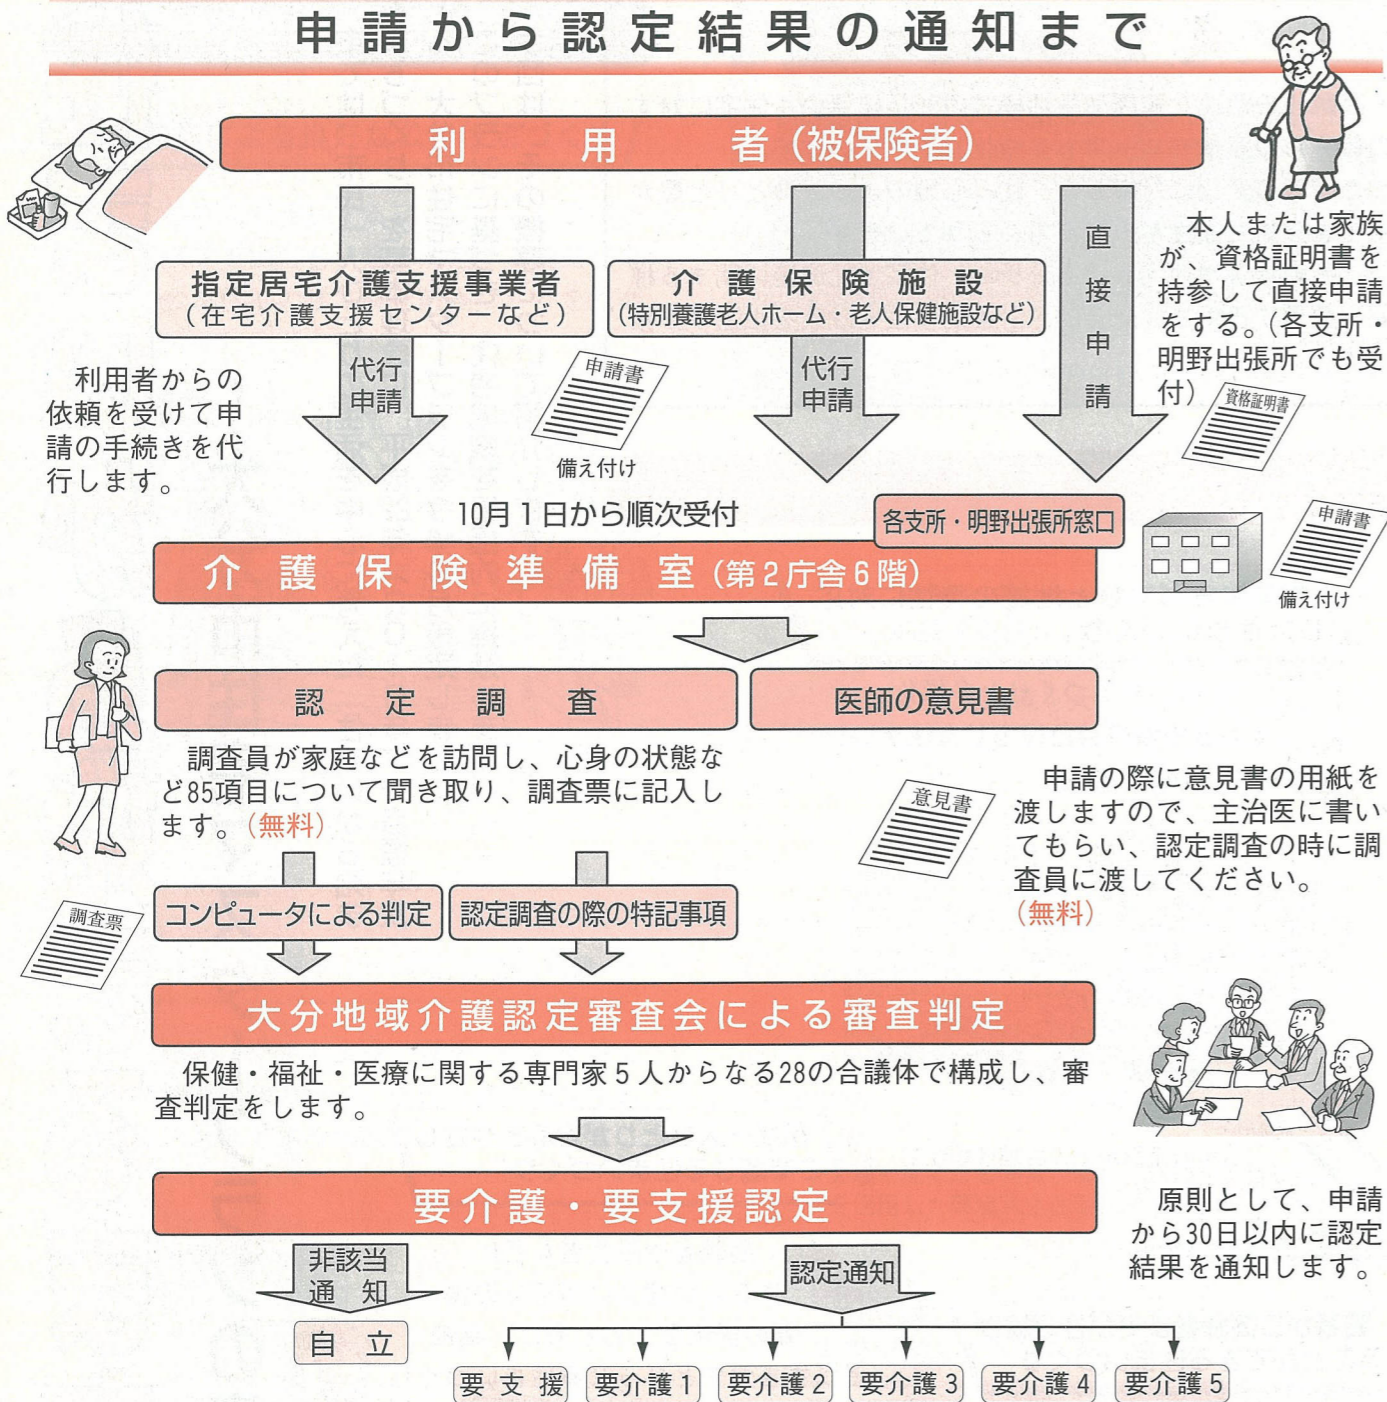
申請から認定結果の通知まで

利用者（被保険者）

指定居宅介護支援事業者
（在宅介護支援センターなど）

介護保険施設
（特別養護老人ホーム・老人保健施設など）

直接申請

本人または家族が、資格証明書を持参して直接申請をする。（各支所・明野出張所でも受付）

資格証明書

利用者からの依頼を受けて申請の手続きを代行します。

代行申請

申請書

備え付け

代行申請

10月1日から順次受付

各支所・明野出張所窓口

申請書

備え付け

介護保険準備室（第2庁舎6階）

認定調査

医師の意見書

調査員が家庭などを訪問し、心身の状態など85項目について聞き取り、調査票に記入します。（無料）

意見書

申請の際に意見書の用紙を渡しますので、主治医に書いてもらい、認定調査の時に調査員に渡してください。（無料）

調査票

コンピュータによる判定

認定調査の際の特記事項

大分地域介護認定審査会による審査判定

保健・福祉・医療に関する専門家5人からなる28の合議体で構成し、審査判定をします。

要介護・要支援認定

原則として、申請から30日以内に認定結果を通知します。

非該当通知

認定通知

自立

要支援　要介護1　要介護2　要介護3　要介護4　要介護5